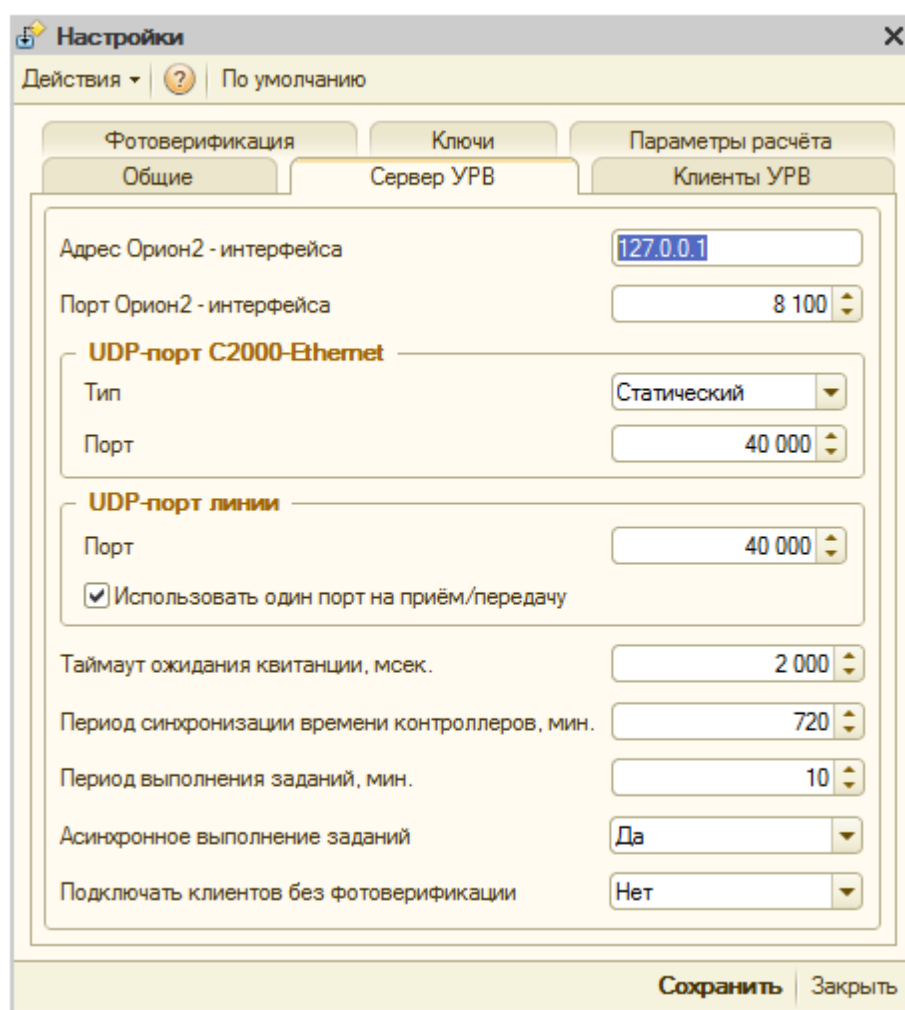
Настройки

Действия ▾ | ? | По умолчанию

Фотоверификация | Ключи | Параметры расчёта
Общие | Сервер УРВ | Клиенты УРВ

Адрес Орион2 - интерфейса 127.0.0.1

Порт Орион2 - интерфейса 8 100

UDP-порт С2000-Ethernet

Тип Статический

Порт 40 000

UDP-порт линии

Порт 40 000

Использовать один порт на приём/передачу

Таймаут ожидания квитанции, мсек. 2 000

Период синхронизации времени контроллеров, мин. 720

Период выполнения заданий, мин. 10

Асинхронное выполнение заданий Да

Подключать клиентов без фотоверификации Нет

Сохранить | Закрыть